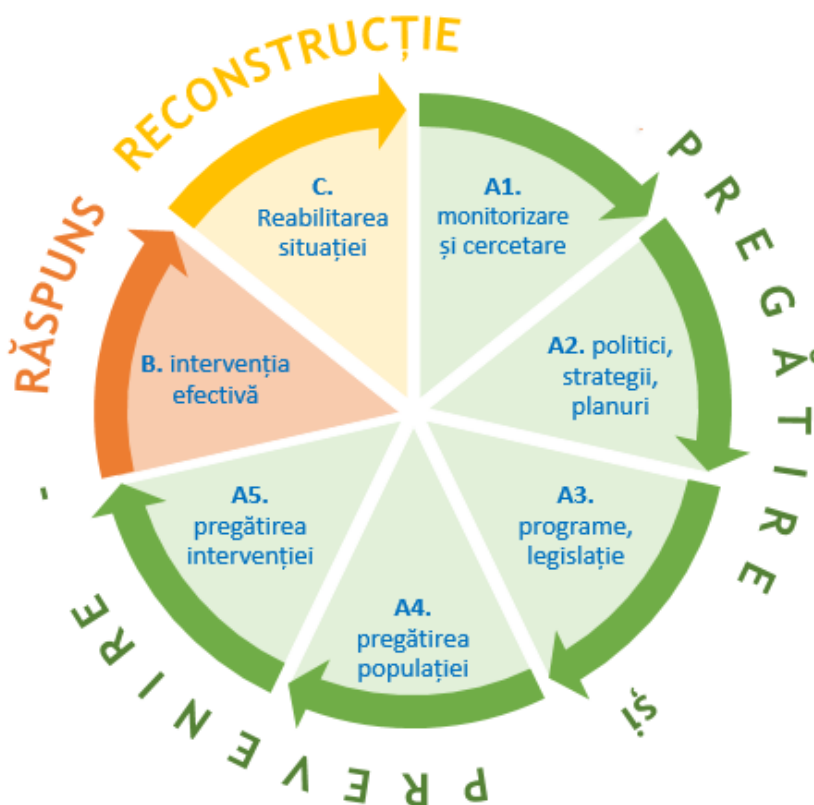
RECONSTRUCȚIE

PREGĂTIRE ȘI PREVENIRE -

RĂSPUNS

C. Reabilitarea situației

A1. monitorizare și cercetare

A2. politici, strategii, planuri

A3. programe, legislație

A4. pregătirea populației

A5. pregătirea intervenției

B. intervenția efectivă